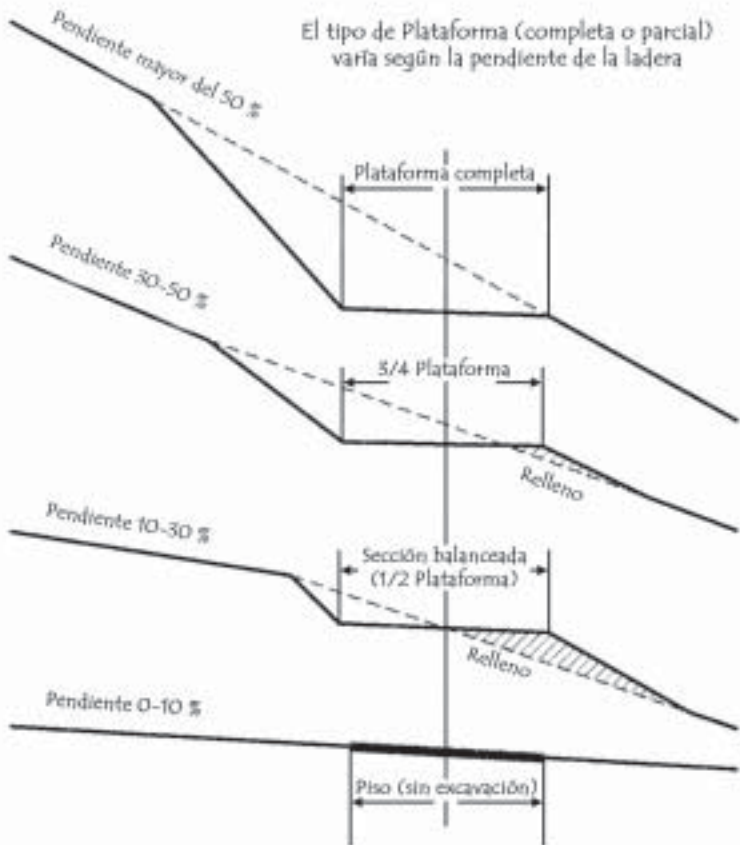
El tipo de Plataforma (completa o parcial) varía según la pendiente de la ladera

Pendiente mayor del 50 %

Plataforma completa

Pendiente 30-50 %

3/4 Plataforma

Relleno

Pendiente 10-30 %

Sección balanceada (1/2 Plataforma)

Relleno

Pendiente 0-10 %

Piso (sin excavación)